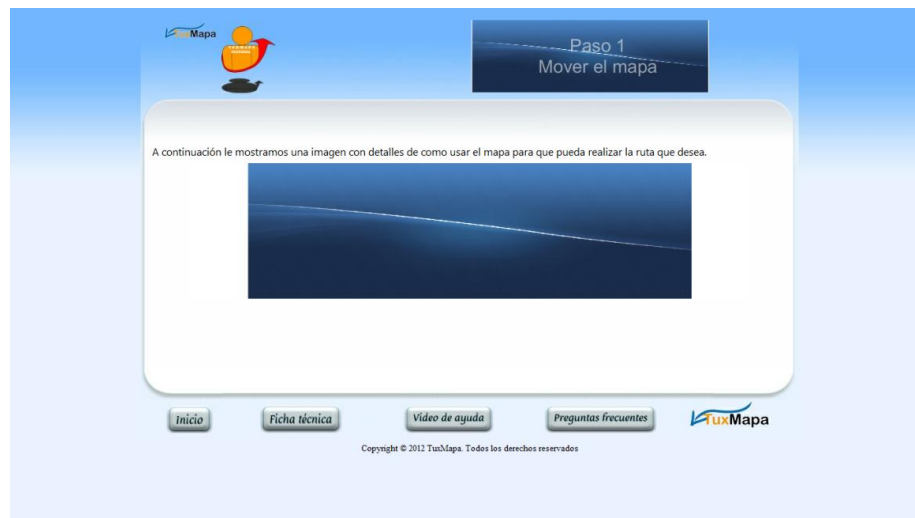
TuxMapa

Paso 1
Mover el mapa

A continuación le mostramos una imagen con detalles de como usar el mapa para que pueda realizar la ruta que desea.

Inicio
Ficha técnica
Video de ayuda
Preguntas frecuentes
TuxMapa

Copyright © 2012 TuxMapa. Todos los derechos reservados